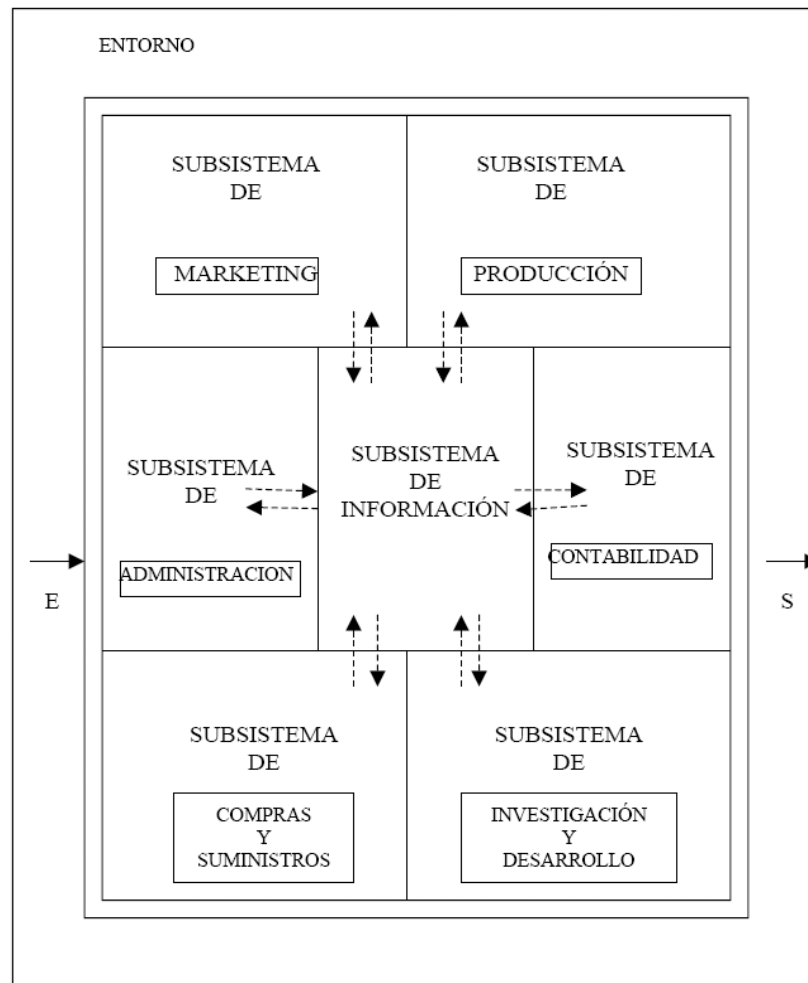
ENTORNO

SUBSISTEMA DE

MARKETING

SUBSISTEMA DE

PRODUCCIÓN

SUBSISTEMA DE

ADMINISTRACION

SUBSISTEMA DE INFORMACIÓN

SUBSISTEMA DE

CONTABILIDAD

E

S

SUBSISTEMA DE

COMPRAS Y SUMINISTROS

SUBSISTEMA DE

INVESTIGACIÓN Y DESARROLLO